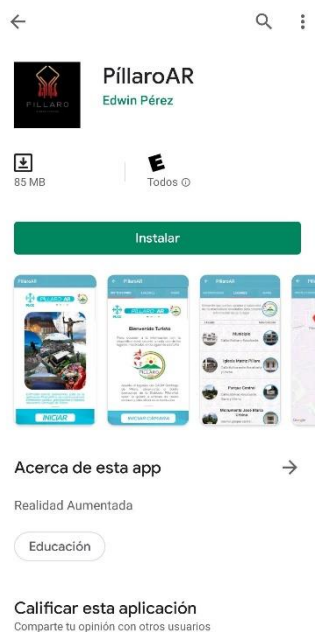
PÍLLARO

PíllaroAR
Edwin Pérez

85 MB

E
Todos ⓘ

Instalar

PíllaroAR
PíllaroAR
INICIAR

PíllaroAR
Bienvenido Turista
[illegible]
INICIAR CONFIGURAR

Municipio
Iglesia Matriz Píllaro
Parque Central
Monumento José María Urbina

Acerca de esta app

Realidad Aumentada

Educación

Calificar esta aplicación
Comparte tu opinión con otros usuarios